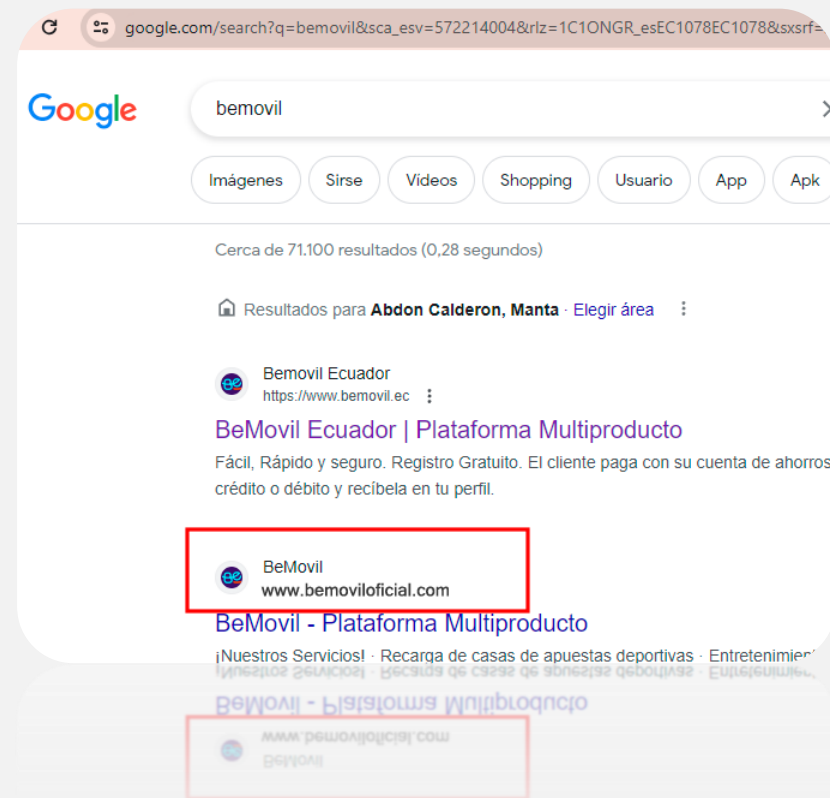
google.com/search?q=bemovil&sca_esv=572214004&rlz=1C1ONGR_esEC1078EC1078&sxsrf=

Google

bemovil

Imágenes
Sirse
Videos
Shopping
Usuario
App
Apk

Cerca de 71.100 resultados (0,28 segundos)

Resultados para **Abdon Calderon, Manta** · Elegir área

Bemovil Ecuador
https://www.bemovil.ec

BeMovil Ecuador | Plataforma Multiproducto

Fácil, Rápido y seguro. Registro Gratuito. El cliente paga con su cuenta de ahorros crédito o débito y recíbela en tu perfil.

BeMovil
www.bemoviloficial.com

BeMovil - Plataforma Multiproducto

¡Nuestros Servicios! · Recarga de casas de apuestas deportivas · Entretenimien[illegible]